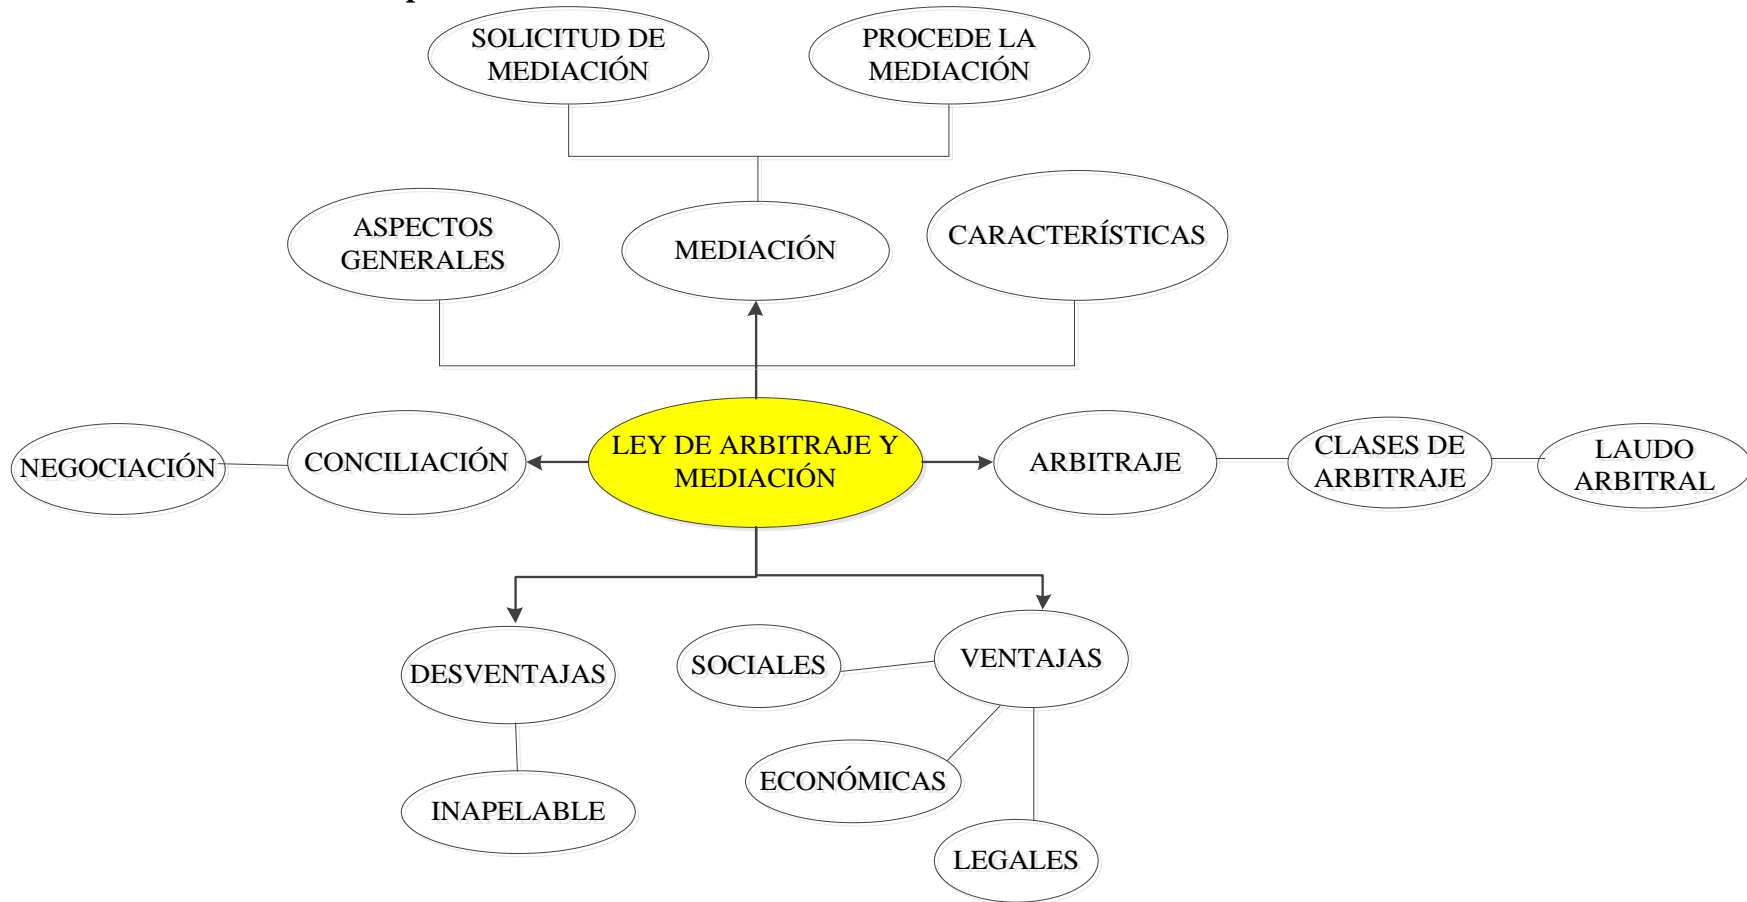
SOLICITUD DE MEDIACIÓN

PROCEDE LA MEDIACIÓN

ASPECTOS GENERALES

MEDIACIÓN

CARACTERÍSTICAS

NEGOCIACIÓN

CONCILIACIÓN

LEY DE ARBITRAJE Y MEDIACIÓN

ARBITRAJE

CLASES DE ARBITRAJE

LAUDO ARBITRAL

DESVENTAJAS

SOCIALES

VENTAJAS

INAPELABLE

ECONÓMICAS

LEGALES